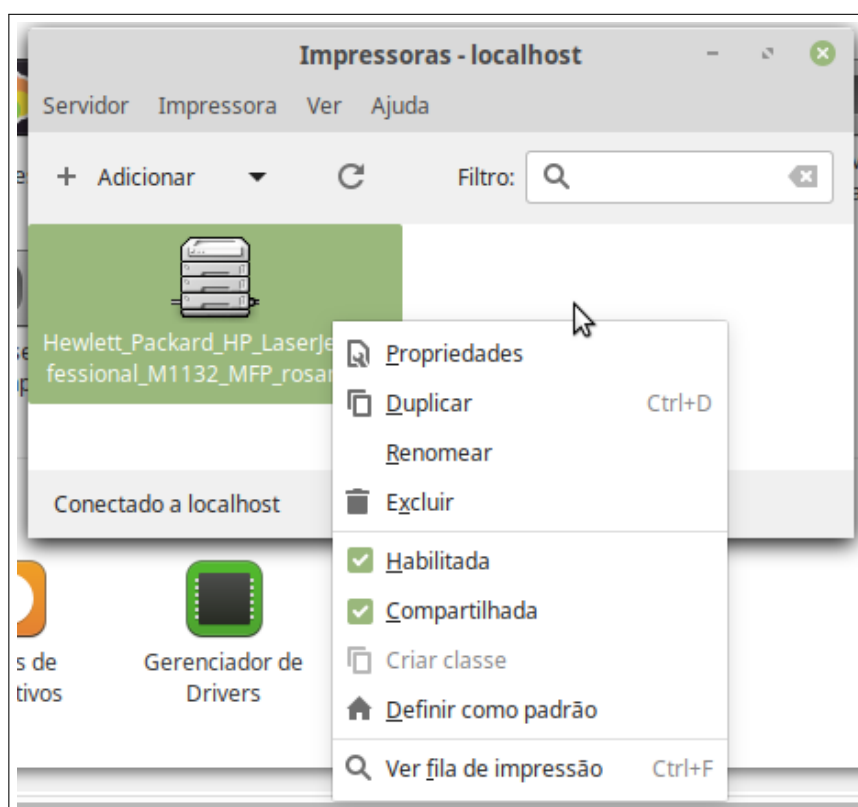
Impressoras - localhost

Servidor Impressora Ver Ajuda

+ Adicionar

Filtro:

Hewlett_Packard_HP_LaserJe
fessional_M1132_MFP_rosar

Propriedades
Duplicar Ctrl+D
Renomear
Excluir
Habilitada
Compartilhada
Criar classe
Definir como padrão
Ver fila de impressão Ctrl+F

Conectado a localhost

s de
tivos

Gerenciador de Drivers